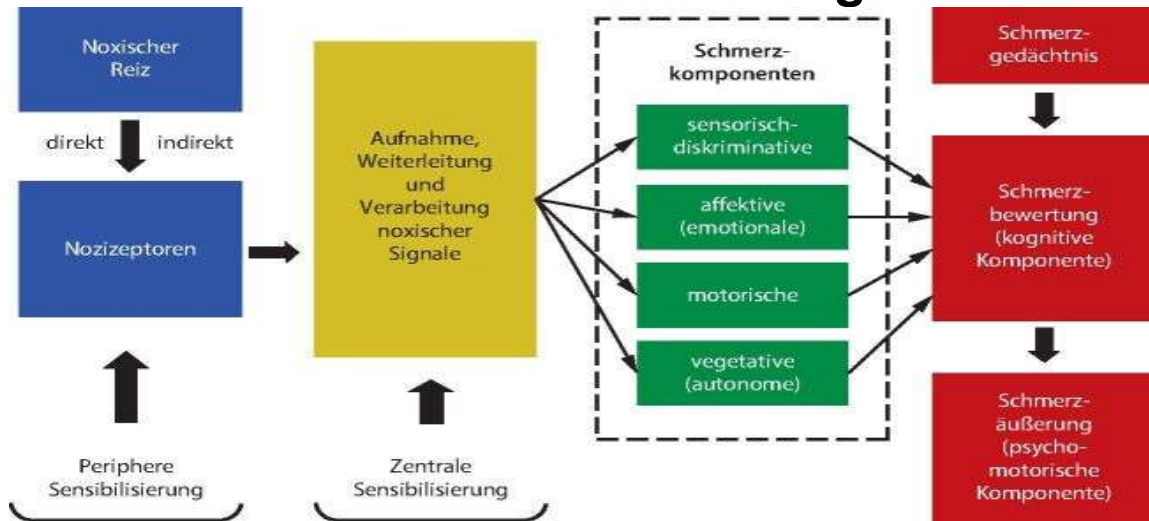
Noxischer Reiz

direkt

indirekt

Nozizeptoren

Periphere Sensibilisierung

Aufnahme, Weiterleitung und Verarbeitung noxischer Signale

Zentrale Sensibilisierung

Schmerzkomponenten

sensorisch-diskriminative

affektive (emotionale)

motorische

vegetative (autonome)

Schmerzgedächtnis

Schmerzbewertung (kognitive Komponente)

Schmerzäußerung (psychomotorische Komponente)